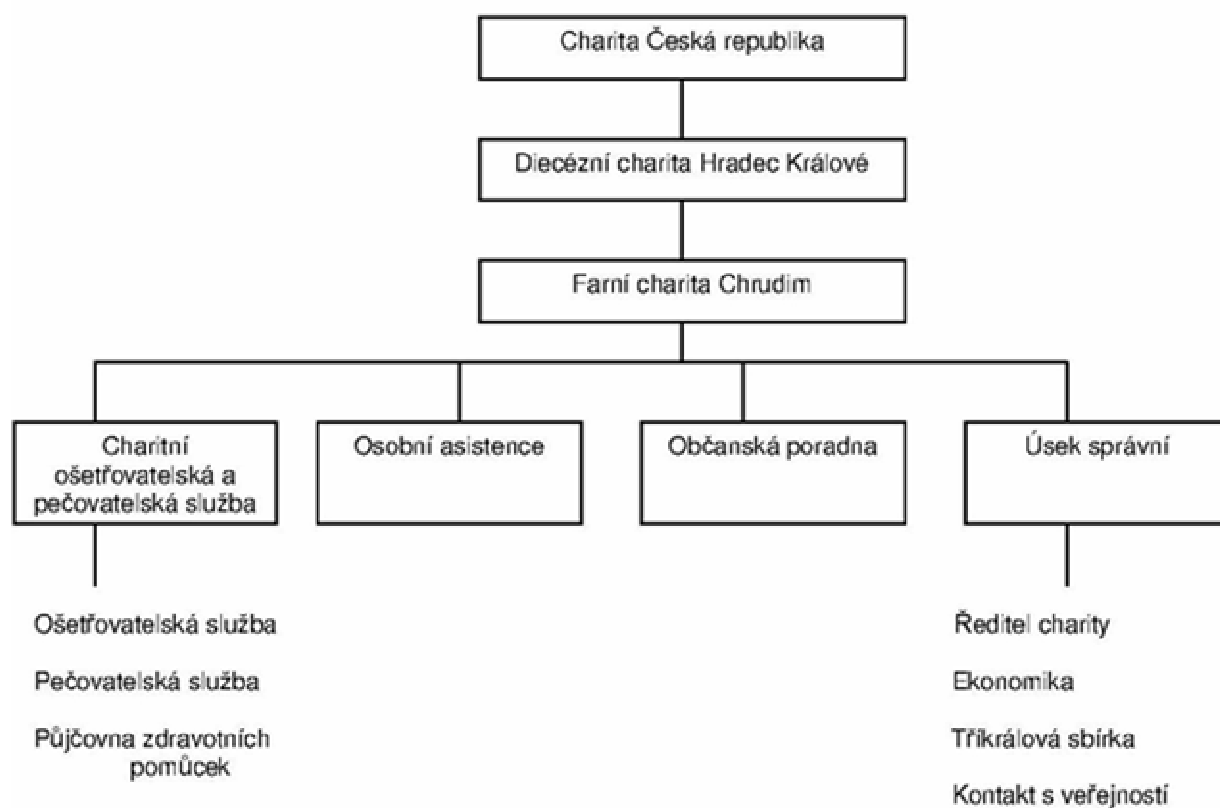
Charita Česká republika

Diecézní charita Hradec Králové

Farní charita Chrudim

Charitní ošetřovatelská a pečovatelská služba

Osobní asistence

Občanská poradna

Úsek správní

Ošetřovatelská služba

Pečovatelská služba

Půjčovna zdravotních pomůcek

Ředitel charity

Ekonomika

Tříkrálová sbírka

Kontakt s veřejností